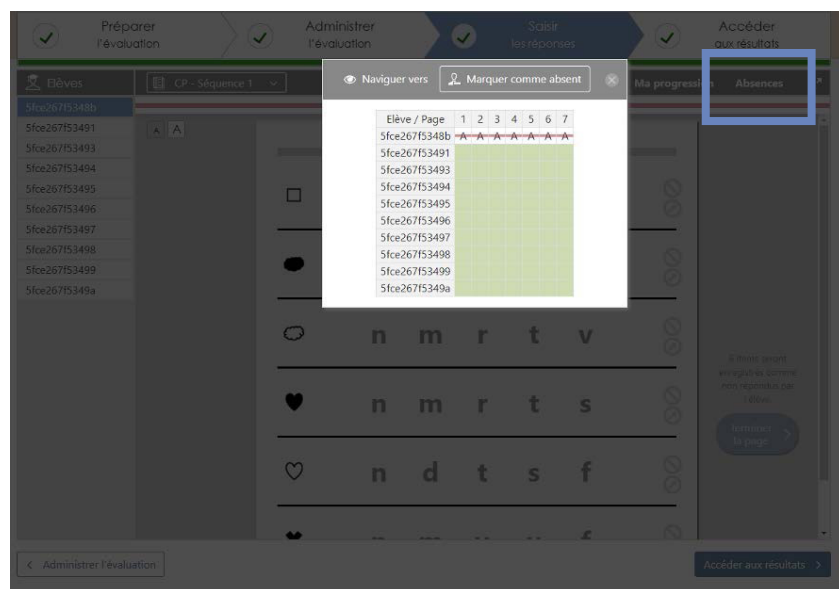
Préparer l'évaluation

Administrer l'évaluation

Saisir les réponses

Accéder aux résultats

Elèves

CP - Séquence 1

Ma progression

Absences

5fce267f5348b
5fce267f53491
5fce267f53493
5fce267f53494
5fce267f53495
5fce267f53496
5fce267f53497
5fce267f53498
5fce267f53499
5fce267f5349a

A A

Naviguer vers

Marquer comme absent

| Elève / Page | 1 | 2 | 3 | 4 | 5 | 6 | 7 |
|---|---|---|---|---|---|---|---|
| 5fce267f5348b | A | A | A | A | A | A | A |
| 5fce267f53491 | | | | | | | |
| 5fce267f53493 | | | | | | | |
| 5fce267f53494 | | | | | | | |
| 5fce267f53495 | | | | | | | |
| 5fce267f53496 | | | | | | | |
| 5fce267f53497 | | | | | | | |
| 5fce267f53498 | | | | | | | |
| 5fce267f53499 | | | | | | | |
| 5fce267f5349a | | | | | | | |

n m r t v

n m r t s

n d t s f

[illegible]

Terminer la page

Administrer l'évaluation

Accéder aux résultats